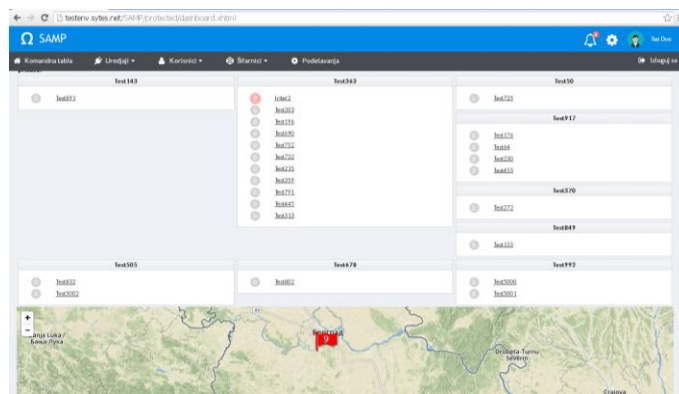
testenv.sytes.net/SAMP/protected/dashboard.xhtml

SAMP

Ted Doo

Komandna tabla
Uređaji
Korisnici
Šifarnici
Podešavanja
Izloguj se

Test143
Test891

Test363
Iritel2
Test203
Test196
Test90
Test752
Test722
Test235
Test203
Test791
Test645
Test315

Test50
Test725

Test917
Test176
Test64
Test230
Test455

Test370
Test272

Test849
Test153

Test505
Test832
Test5002

Test678
Test802

Test992
Test3000
Test3001

+
−
Banja Luka
Бања Лука
Beograd
9
Drobeta-Turnu Severin
Craiova